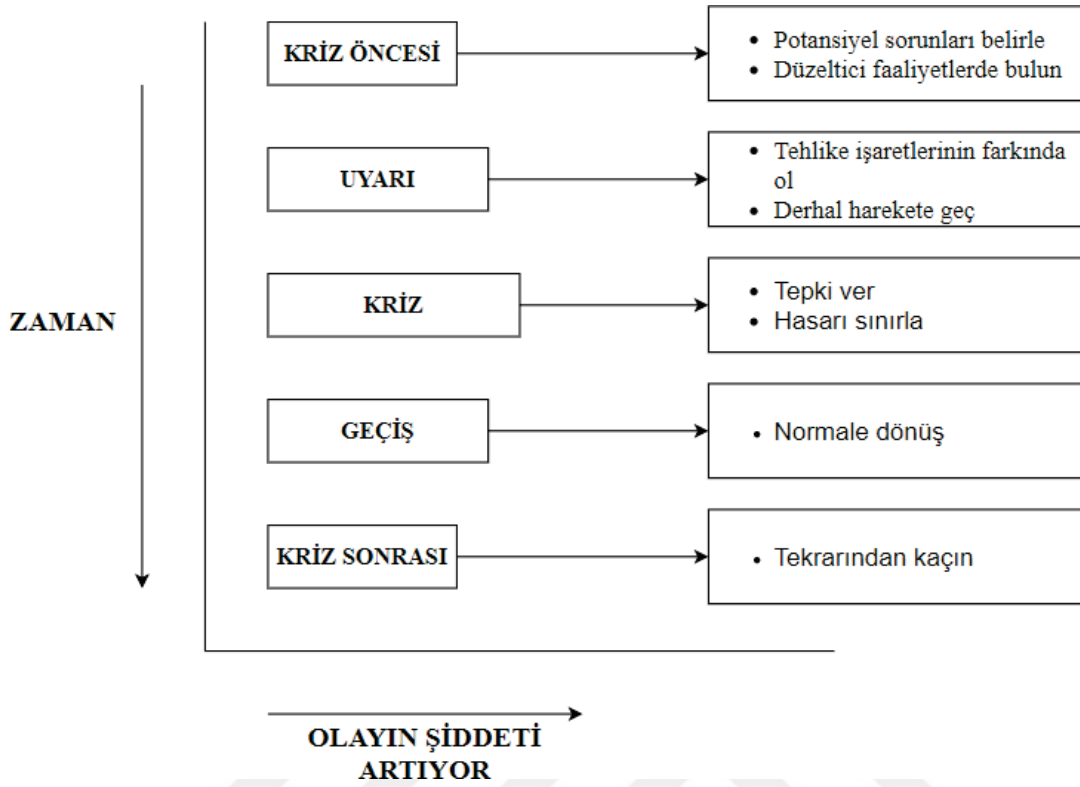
ZAMAN

KRİZ ÖNCESİ

• Potansiyel sorunları belirle
• Düzeltici faaliyetlerde bulun

UYARI

• Tehlike işaretlerinin farkında ol
• Derhal harekete geç

KRİZ

• Tepki ver
• Hasarı sınırla

GEÇİŞ

• Normale dönüş

KRİZ SONRASI

• Tekrarından kaçın

OLAYIN ŞİDDETİ ARTIYOR